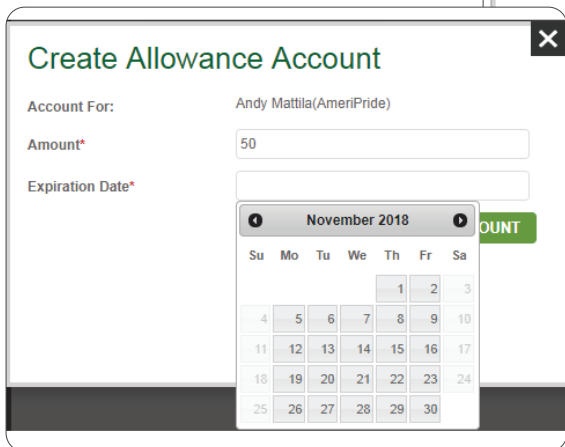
Create Allowance Account

Account For: Andy Mattila(AmeriPride)

Amount* 50

Expiration Date*

November 2018

| Su | Mo | Tu | We | Th | Fr | Sa |
|---|---|---|---|---|---|---|
| | | | | 1 | 2 | 3 |
| 4 | 5 | 6 | 7 | 8 | 9 | 10 |
| 11 | 12 | 13 | 14 | 15 | 16 | 17 |
| 18 | 19 | 20 | 21 | 22 | 23 | 24 |
| 25 | 26 | 27 | 28 | 29 | 30 | |

OUNT